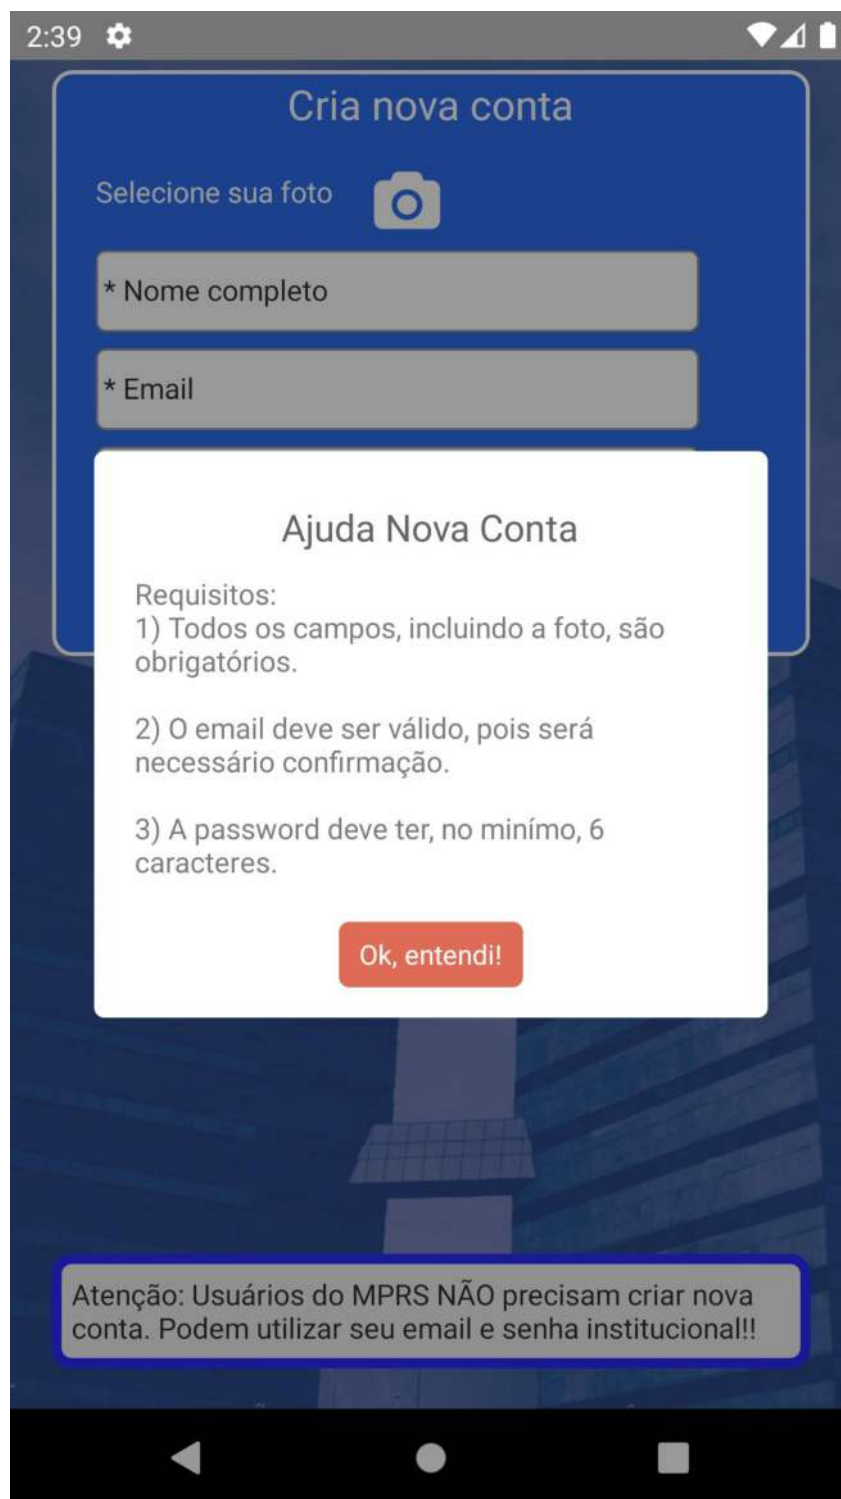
2:39

Cria nova conta

Selecione sua foto

* Nome completo

* Email

Ajuda Nova Conta

Requisitos:
1) Todos os campos, incluindo a foto, são obrigatórios.

2) O email deve ser válido, pois será necessário confirmação.

3) A password deve ter, no minímo, 6 caracteres.

Ok, entendi!

Atenção: Usuários do MPRS NÃO precisam criar nova conta. Podem utilizar seu email e senha institucional!!